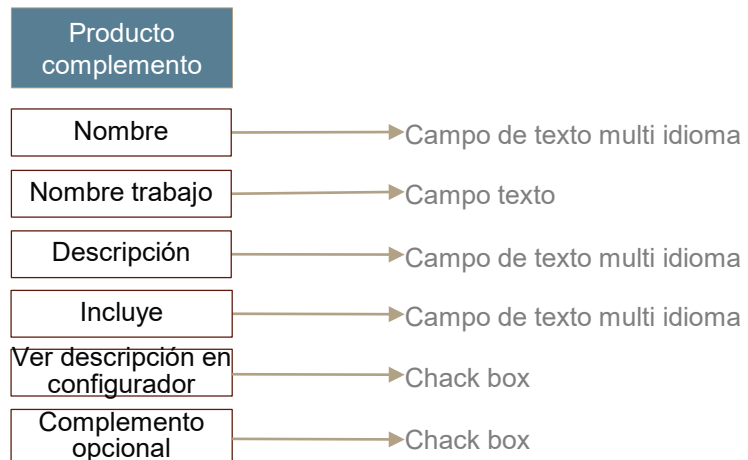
Producto complemento

Nombre → Campo de texto multi idioma

Nombre trabajo → Campo texto

Descripción → Campo de texto multi idioma

Incluye → Campo de texto multi idioma

Ver descripción en configurador → Chack box

Complemento opcional → Chack box